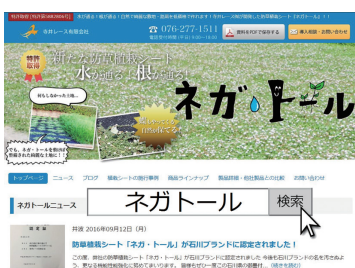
特許取得（特許第4843866号）
水が通る！根が通る！日本で唯一の防草シート「ネガトール」
永井レース株式会社
076-277-1511
資料を内容で請求する
ご購入商品・お問い合わせ
特許取得
新たな防草植栽シート
水が通る根が通る
ネガ・トール
何にもなかった土地…
でも、ネガ・トールを使えば
トップページ
ニュース
ブログ
防草植栽シートの施行事例
商品ラインナップ
製品詳細・取扱製品のお仕様
お問い合わせ
ネガトールニュース
ネガトール
検索
共済 2016年09月12日（月）
防草植栽シート「ネガ・トール」が石川ブランドに認定されました！
この度、弊社の防草植栽シート「ネガ・トール」が石川ブランドに認定されました 今後も石川ブランドの名を汚さぬよう、更なる精進と... 続きを読む